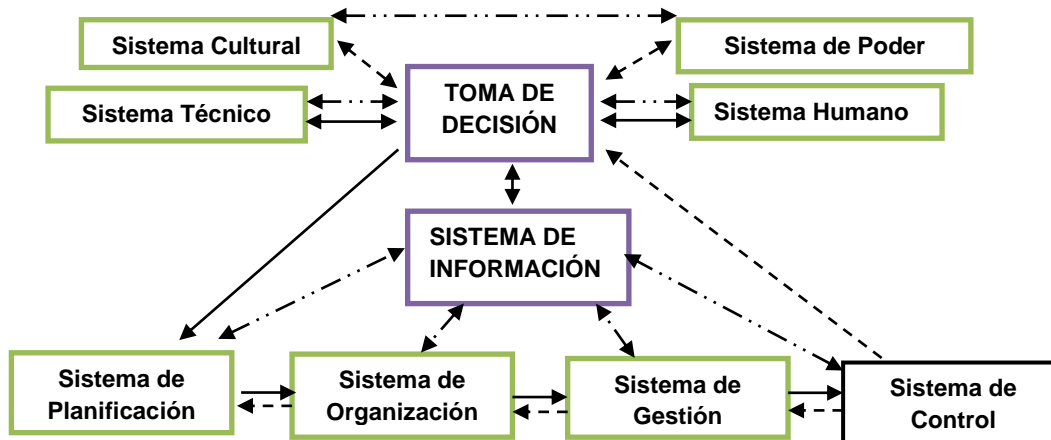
Sistema Cultural

Sistema de Poder

Sistema Técnico

TOMA DE DECISIÓN

Sistema Humano

SISTEMA DE INFORMACIÓN

Sistema de Planificación

Sistema de Organización

Sistema de Gestión

Sistema de Control